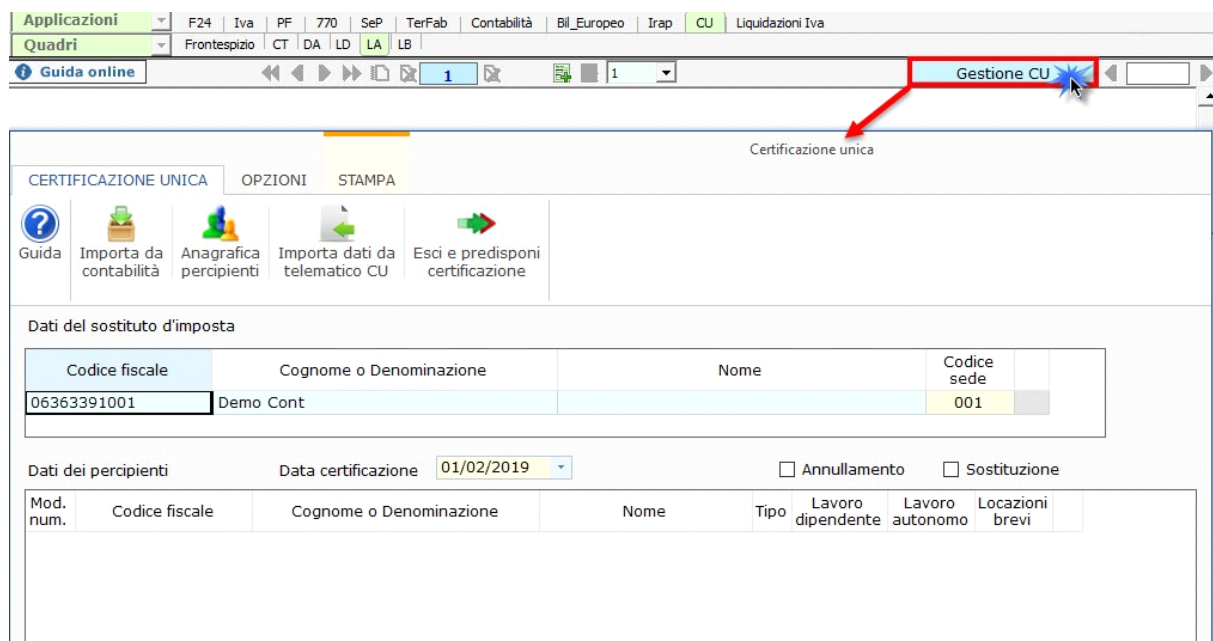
Applicazioni | F24 | Iva | PF | 770 | SeP | TerFab | Contabilità | Bil_Europeo | Irap | CU | Liquidazioni Iva
Quadri | Frontespizio | CT | DA | LD | LA | LB
Guida online
1
1
Gestione CU

Certificazione unica

CERTIFICAZIONE UNICA | OPZIONI | STAMPA

Guida | Importa da contabilità | Anagrafica percipienti | Importa dati da telematico CU | Esci e predisponi certificazione

Dati del sostituto d'imposta

| Codice fiscale | Cognome o Denominazione | Nome | Codice sede |
|---|---|---|---|
| 06363391001 | Demo Cont | | 001 |

Dati dei percipienti | Data certificazione 01/02/2019 | Annullamento | Sostituzione

| Mod. num. | Codice fiscale | Cognome o Denominazione | Nome | Tipo | Lavoro dipendente | Lavoro autonomo | Locazioni brevi |
|---|---|---|---|---|---|---|---|